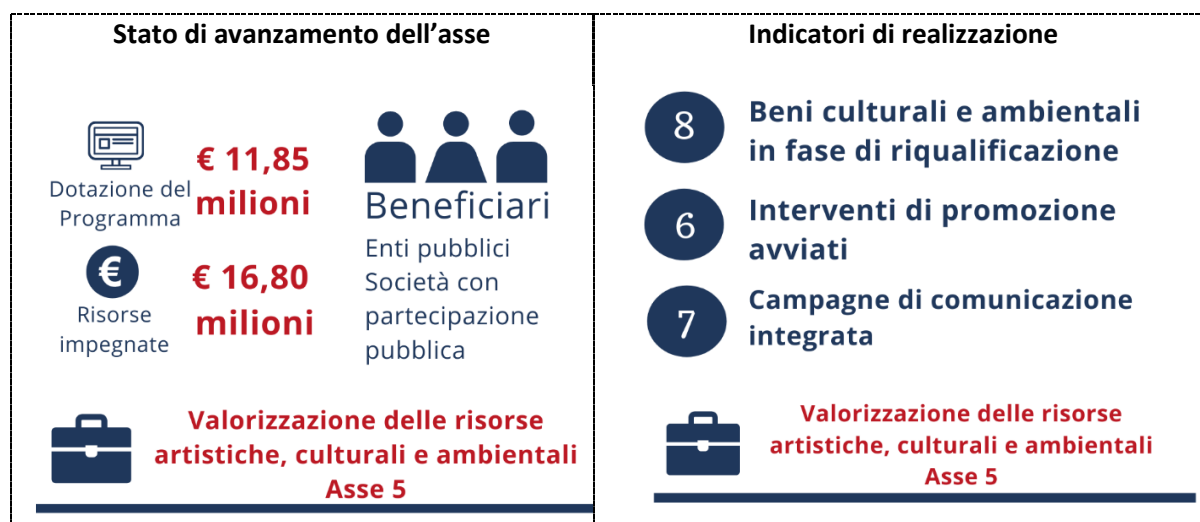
Stato di avanzamento dell'asse

Dotazione del Programma
€ 11,85 milioni

Risorse impegnate
€ 16,80 milioni

Beneficiari
Enti pubblici
Società con partecipazione pubblica

Valorizzazione delle risorse artistiche, culturali e ambientali
Asse 5

Indicatori di realizzazione

8 Beni culturali e ambientali in fase di riqualificazione

6 Interventi di promozione avviati

7 Campagne di comunicazione integrata

Valorizzazione delle risorse artistiche, culturali e ambientali
Asse 5